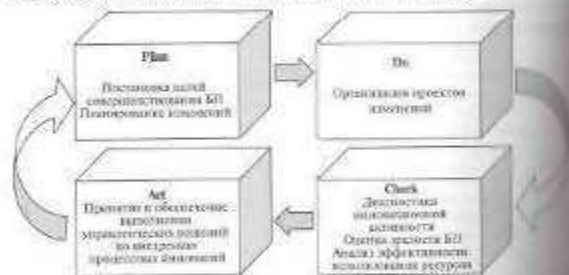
Plan

Постановка целей совершенствования БП
Планирование изменений

Do

Организация проектов изменений

Check

Диагностика операционной деятельности
Оценка зрелости БП
Анализ эффективности использования ресурсов

Act

Принятие и обеспечение выполнения управленческих решений по внедрению проектов изменений